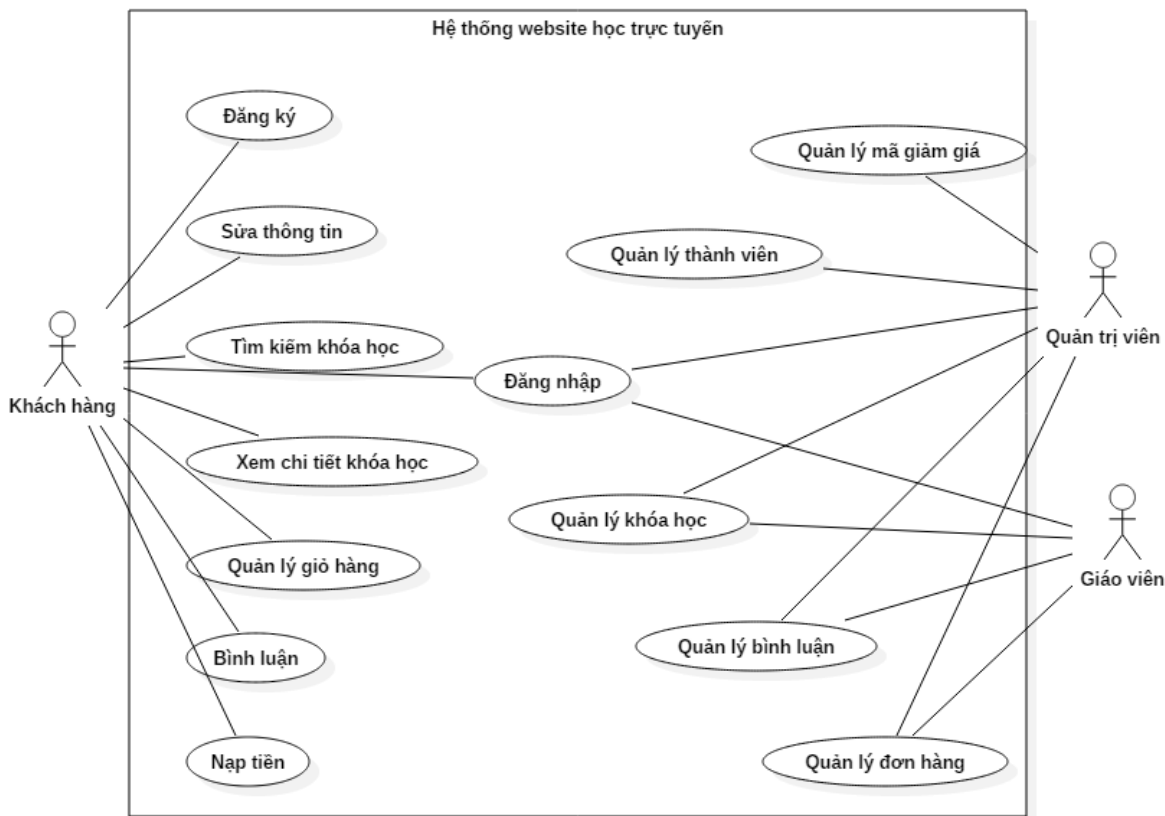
Hệ thống website học trực tuyến

Đăng ký

Sửa thông tin

Tìm kiếm khóa học

Xem chi tiết khóa học

Quản lý giỏ hàng

Bình luận

Nạp tiền

Khách hàng

Quản lý mã giảm giá

Quản lý thành viên

Đăng nhập

Quản trị viên

Quản lý khóa học

Giáo viên

Quản lý bình luận

Quản lý đơn hàng